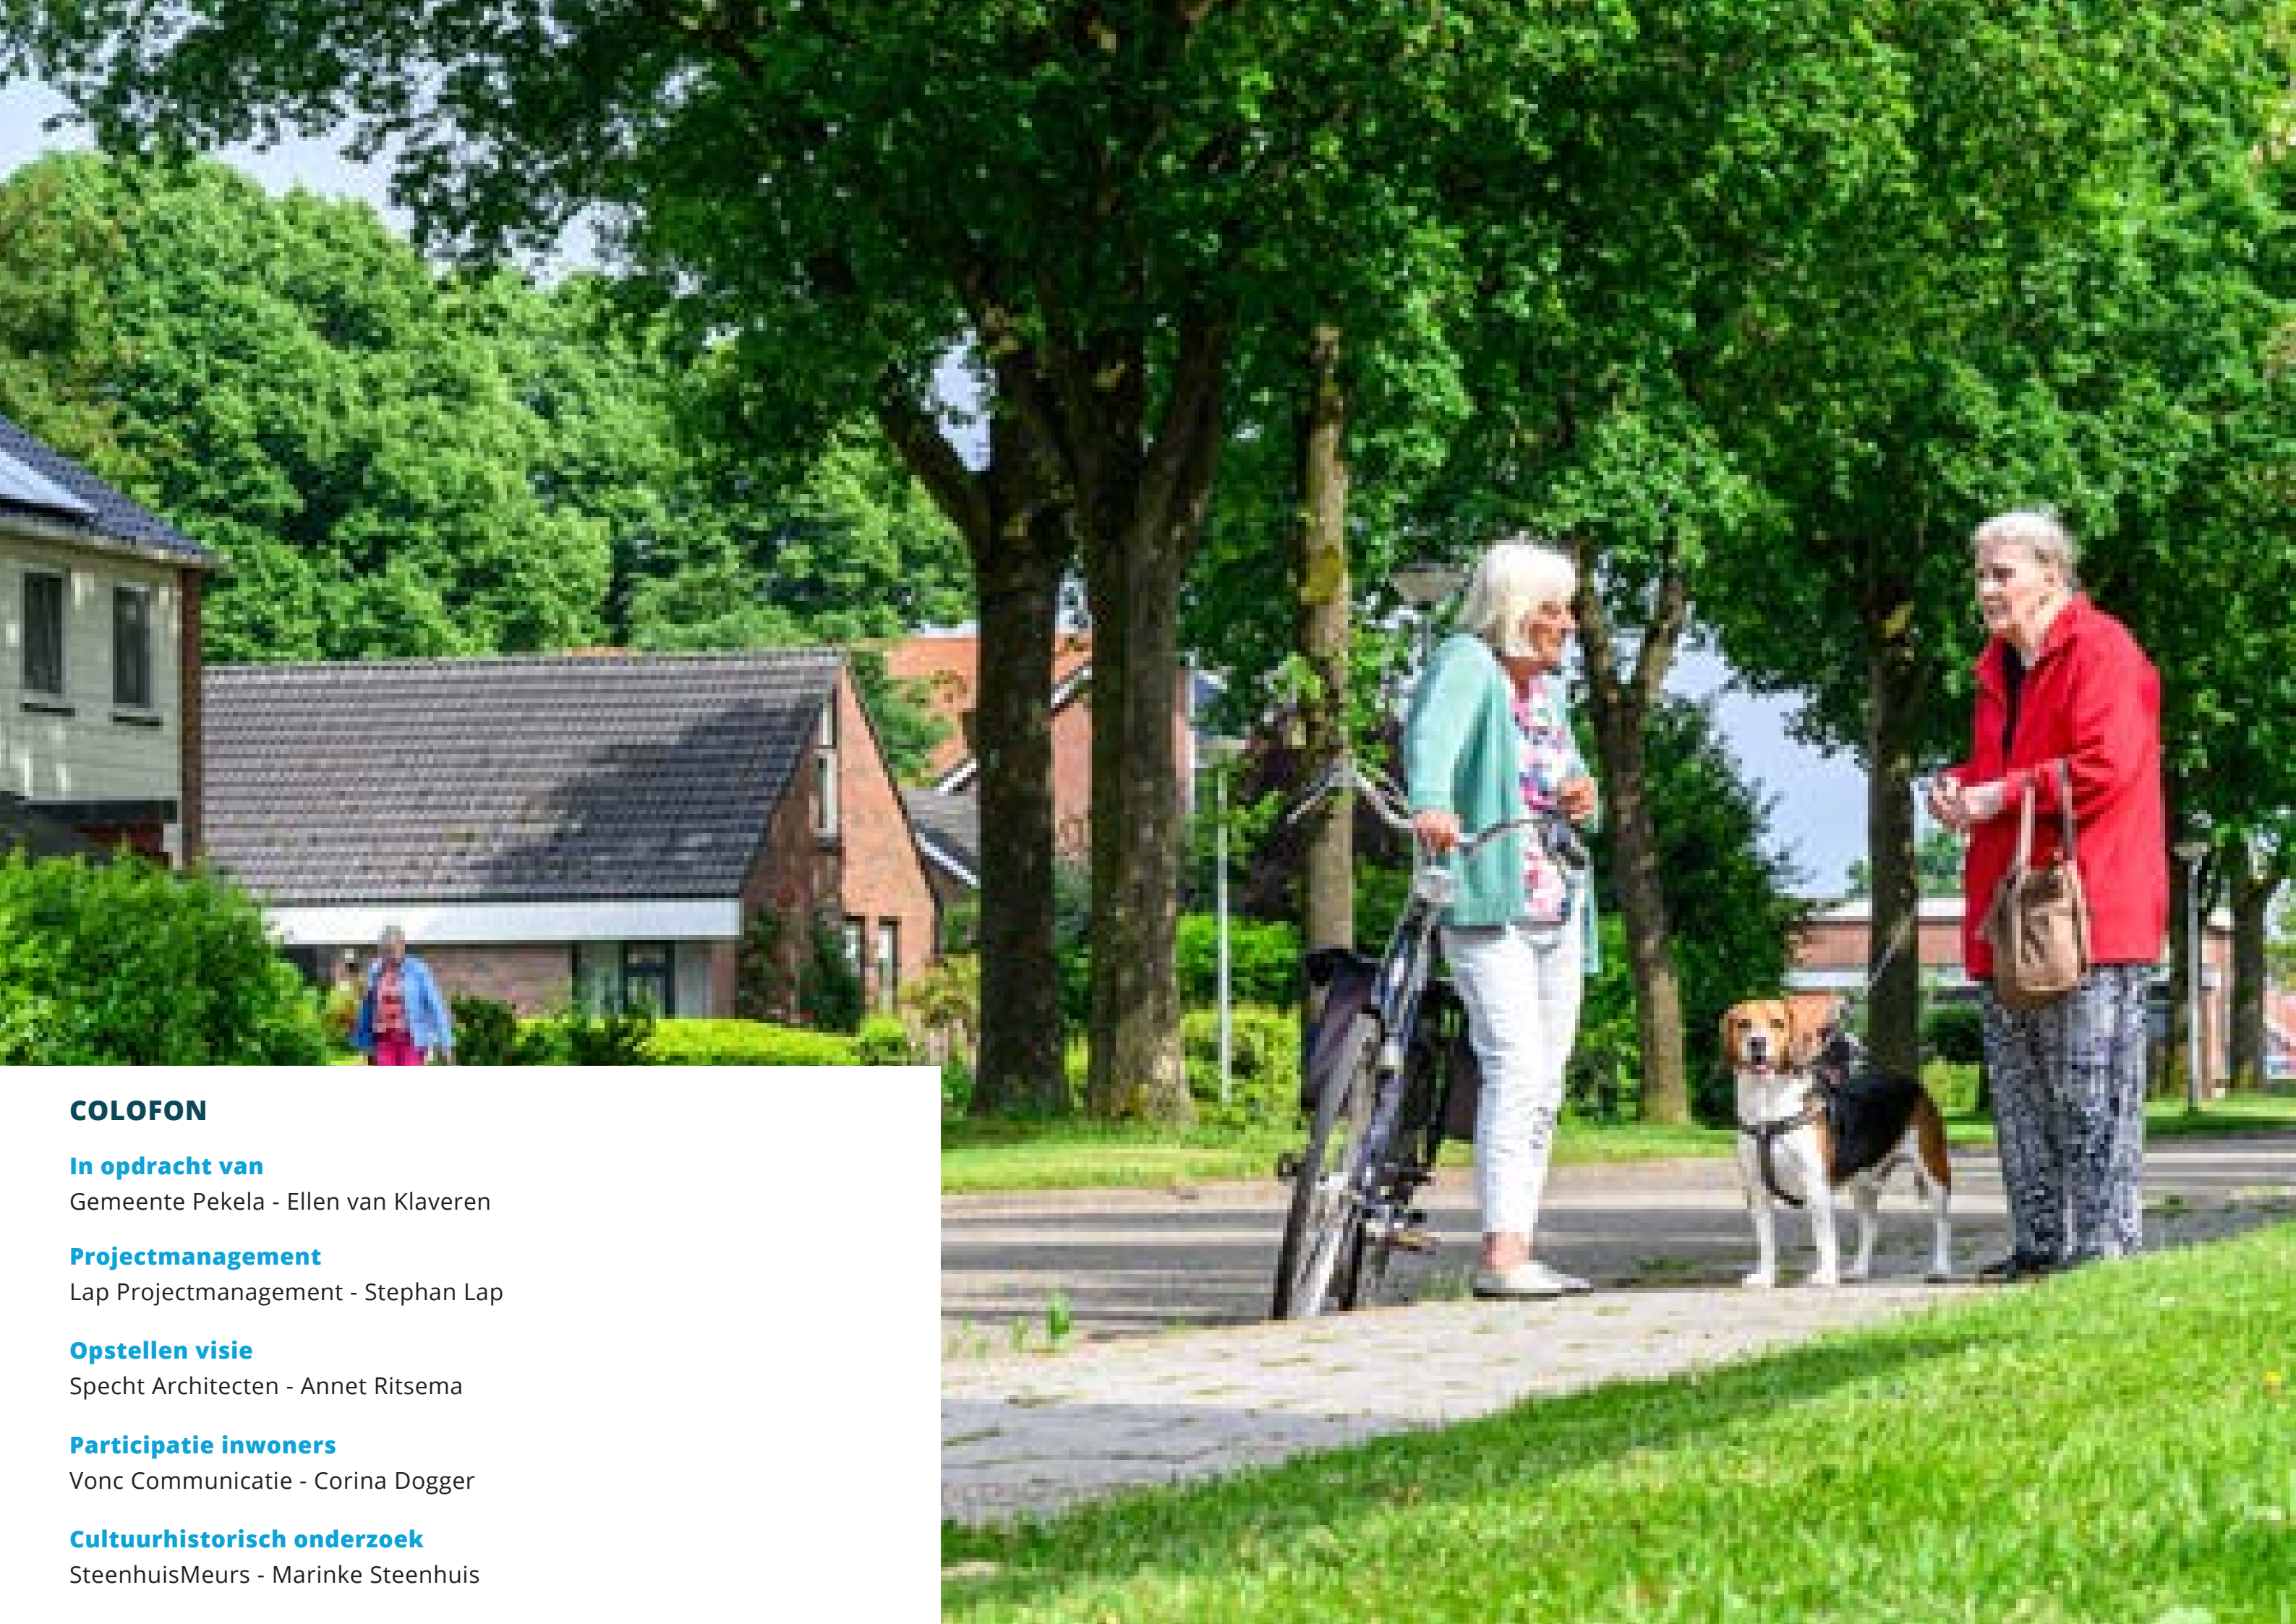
COLOFON

In opdracht van
Gemeente Pekela - Ellen van Klaveren

Projectmanagement
Lap Projectmanagement - Stephan Lap

Opstellen visie
Specht Architecten - Annet Ritsema

Participatie inwoners
Vonc Communicatie - Corina Dogger

Cultuurhistorisch onderzoek
SteenhuisMeurs - Marinke Steenhuis